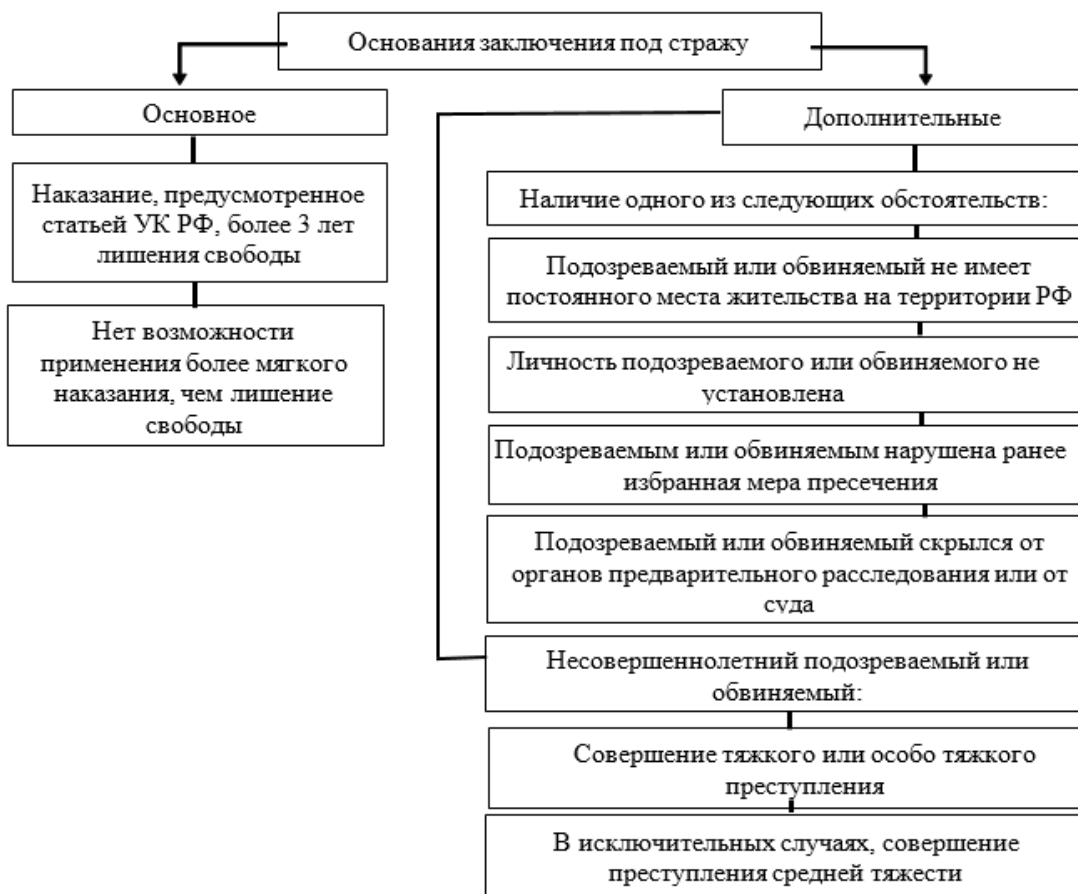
Основания заключения под стражу

Основное

Наказание, предусмотренное статьей УК РФ, более 3 лет лишения свободы

Нет возможности применения более мягкого наказания, чем лишение свободы

Дополнительные

Наличие одного из следующих обстоятельств:

Подозреваемый или обвиняемый не имеет постоянного места жительства на территории РФ

Личность подозреваемого или обвиняемого не установлена

Подозреваемым или обвиняемым нарушена ранее избранная мера пресечения

Подозреваемый или обвиняемый скрылся от органов предварительного расследования или от суда

Несовершеннолетний подозреваемый или обвиняемый:

Совершение тяжкого или особо тяжкого преступления

В исключительных случаях, совершение преступления средней тяжести